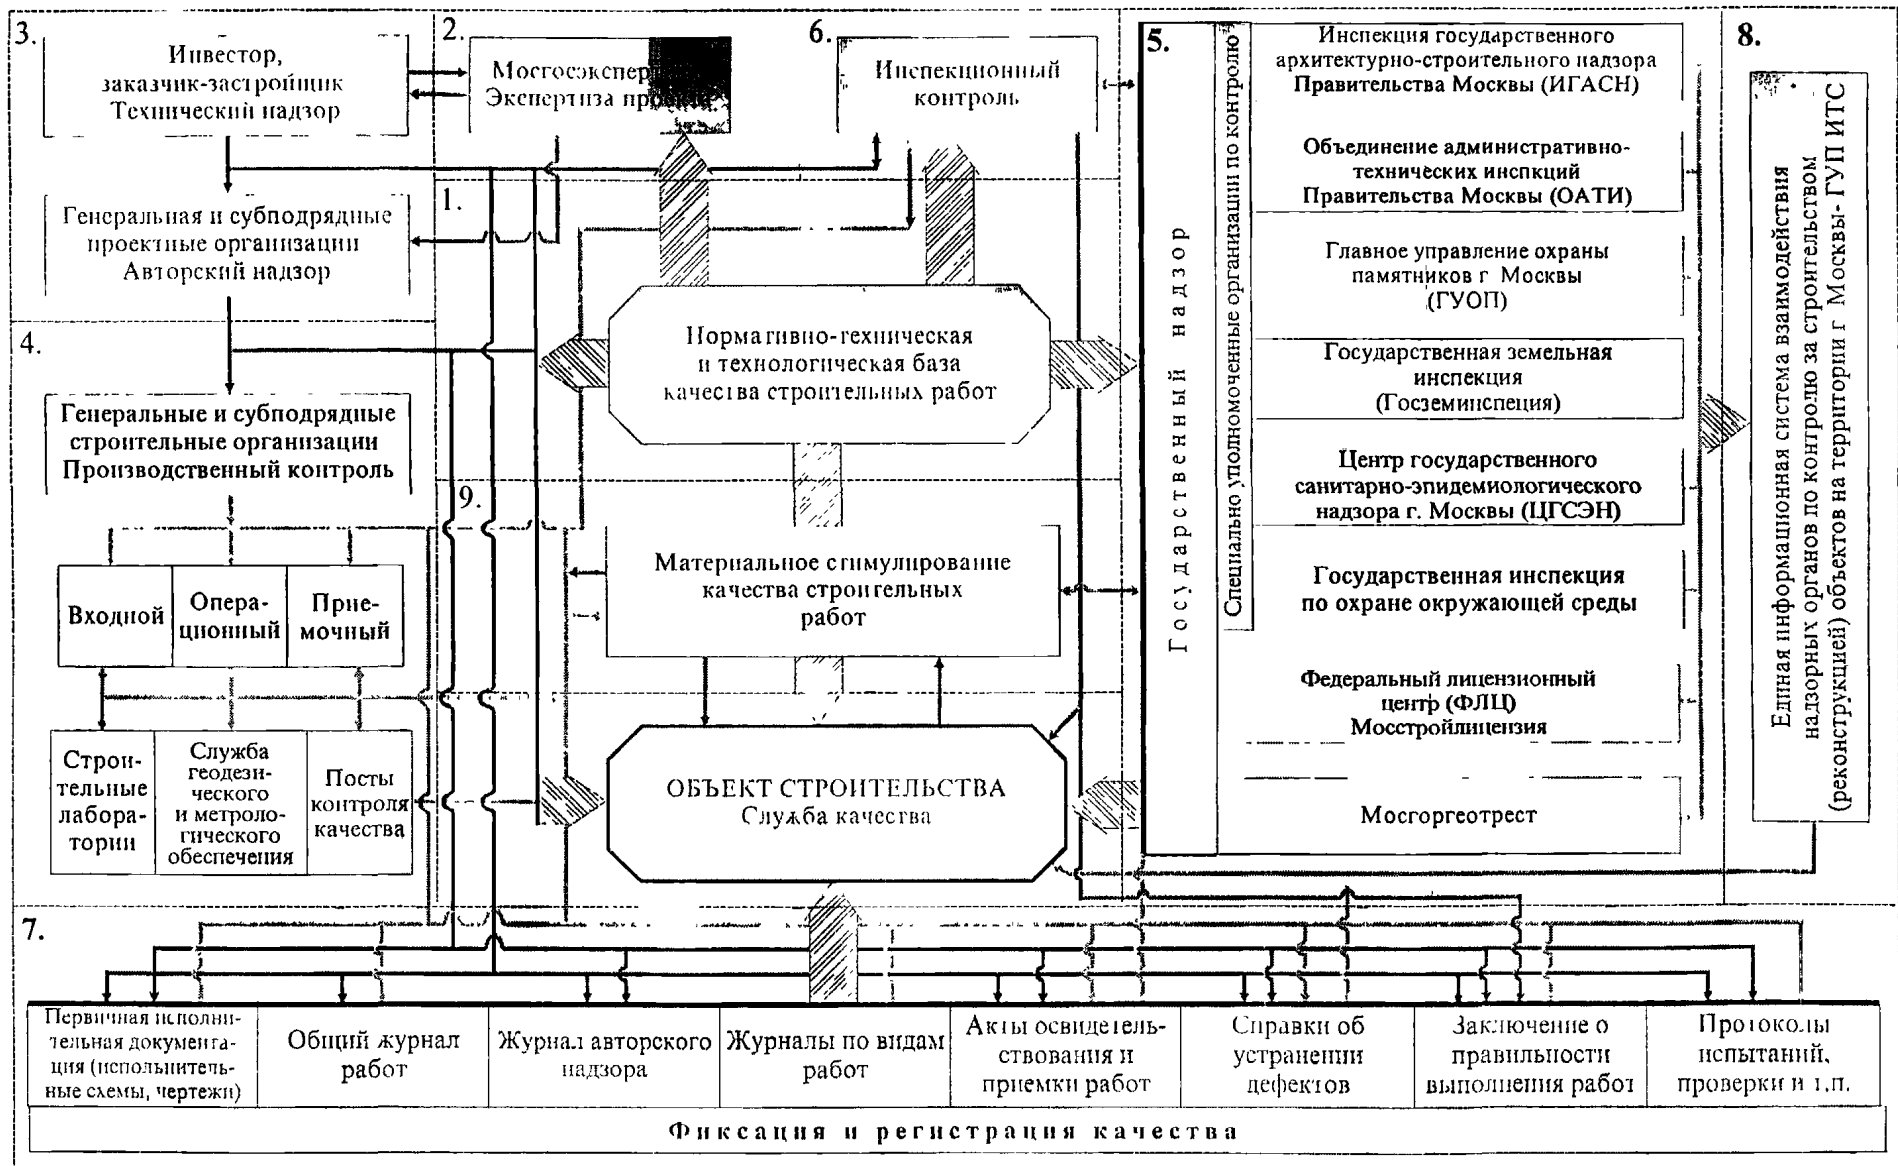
3.
Инвестор, заказчик-застройщик Технический надзор

2.
Мосгосэкспер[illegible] Экспертиза про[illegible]

6.
Инспекционный контроль

5.
Государственный надзор

Специально уполномоченные организации по контролю

Инспекция государственного архитектурно-строительного надзора Правительства Москвы (ИГАСН)

Объединение административно-технических инспекций Правительства Москвы (ОАТИ)

Главное управление охраны памятников г. Москвы (ГУОП)

Государственная земельная инспекция (Госземинспекция)

Центр государственного санитарно-эпидемиологического надзора г. Москвы (ЦГСЭН)

Государственная инспекция по охране окружающей среды

Федеральный лицензионный центр (ФЛЦ) Мосстройлицензия

Мосгоргеотрест

8.
Единая информационная система взаимодействия надзорных органов по контролю за строительством (реконструкцией) объектов на территории г. Москвы- ГУП ИТС

1.
Генеральная и субподрядные проектные организации Авторский надзор

4.
Генеральные и субподрядные строительные организации Производственный контроль

| Входной | Операционный | Приемочный |
|---|---|---|

| Строительные лаборатории | Служба геодезического и метрологического обеспечения | Посты контроля качества |
|---|---|---|

Нормативно-техническая и технологическая база качества строительных работ

9.
Материальное стимулирование качества строительных работ

ОБЪЕКТ СТРОИТЕЛЬСТВА
Служба качества

7.

| Первичная исполнительная документация (исполнительные схемы, чертежи) | Общий журнал работ | Журнал авторского надзора | Журналы по видам работ | Акты освидетельствования и приемки работ | Справки об устранении дефектов | Заключение о правильности выполнения работ | Протоколы испытаний, проверки и т.п. |
|---|---|---|---|---|---|---|---|

Фиксация и регистрация качества